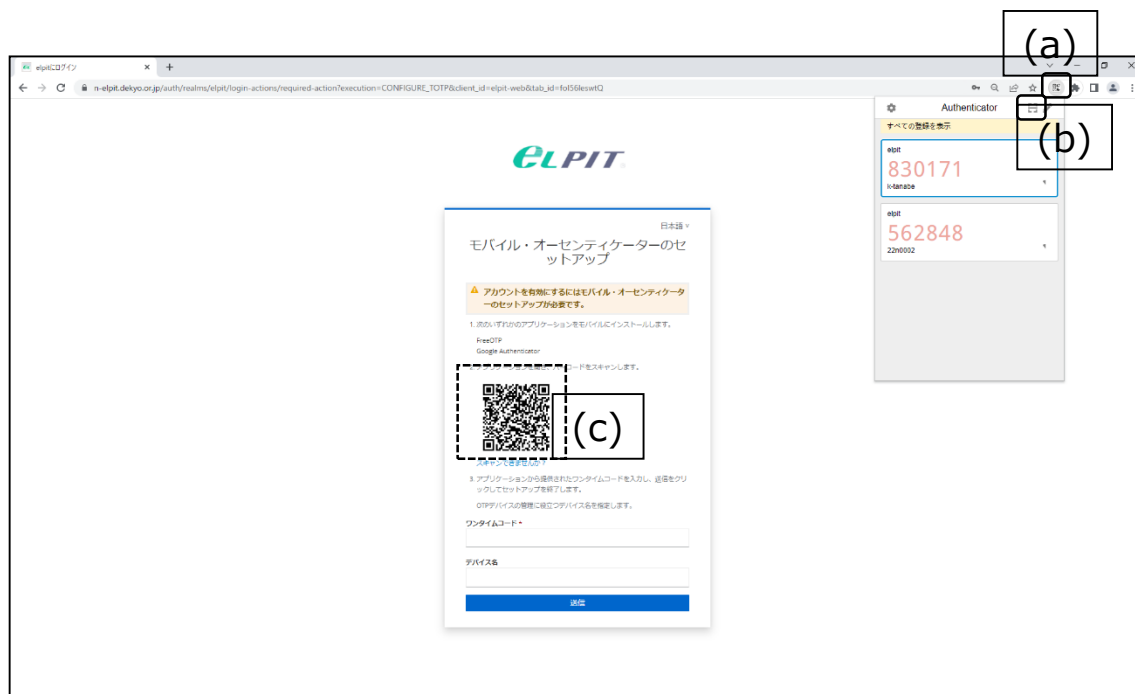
(a)

elpitにログイン × +

n-elpit.dekyo.or.jp/auth/realms/elpit/login-actions/required-action?execution=CONFIGURE_TOTP&client_id=elpit-web&tab_id=foI56leswtQ

Authenticator

(b)

すべての登録を表示

elpit
830171
k-tanabe

elpit
562848
22n6002

ELPIT

日本語

モバイル・オーセンティケーターのセットアップ

アカウントを有効にするにはモバイル・オーセンティケーターのセットアップが必要です。

1. 次のいずれかのアプリケーションをモバイルにインストールします。

FreeOTP
Google Authenticator

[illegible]コードをスキャンします。

(c)

スキャンできませんか？

3. アプリケーションから提供されたワンタイムコードを入力し、送信をクリックしてセットアップを終了します。

OTPデバイスの管理に役立つデバイス名を指定します。

ワンタイムコード *

デバイス名

送信